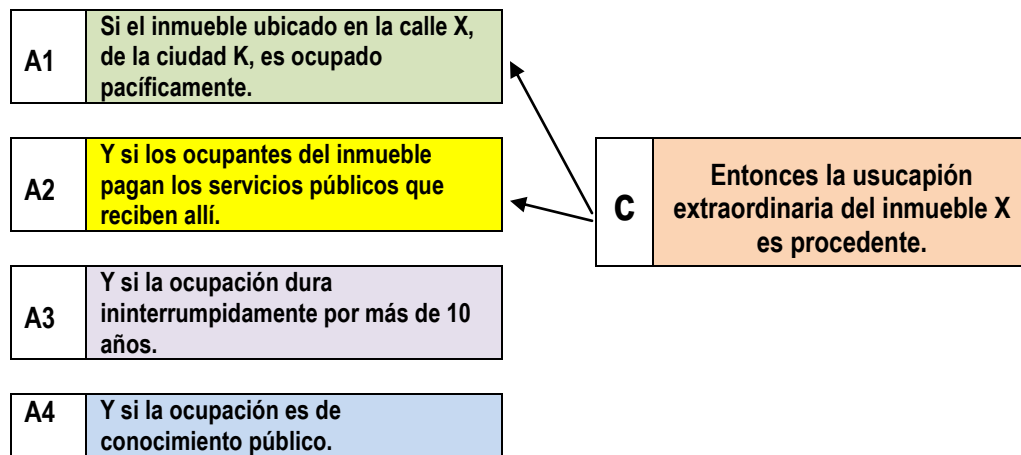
A1 Si el inmueble ubicado en la calle X, de la ciudad K, es ocupado pacíficamente.

A2 Y si los ocupantes del inmueble pagan los servicios públicos que reciben allí.

A3 Y si la ocupación dura ininterrumpidamente por más de 10 años.

A4 Y si la ocupación es de conocimiento público.

C Entonces la usucapión extraordinaria del inmueble X es procedente.